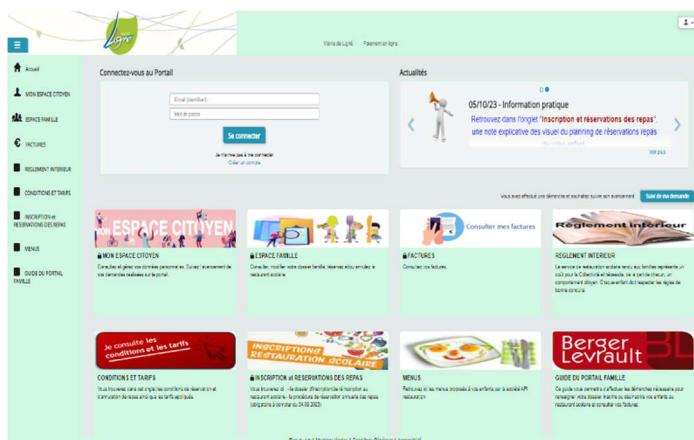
Ligné

Mairie de Ligné Paiement en ligne

Accueil

MON ESPACE CITOYEN

ESPACE FAMILLE

FACTURES

REGLEMENT INTERIEUR

CONDITIONS ET TARIFS

INSCRIPTION et RESERVATIONS DES REPAS

MENUS

GUIDE DU PORTAIL FAMILLE

Connectez-vous au Portail

Email (identifiant)

Mot de passe

Se connecter

Je n'arrive pas à me connecter
Créer un compte

Actualités

05/10/23 - Information pratique

Retrouvez dans l'onglet "Inscription et réservations des repas" une note explicative des visuel du planning de réservations repas

Voir plus

Vous avez effectué une démarche et souhaitez suivre son avancement Suivi de ma demande

MON ESPACE CITOYEN

MON ESPACE CITOYEN

Consultez et gérez vos données personnelles. Suivez l'avancement de vos demandes réalisées sur le portail.

ESPACE FAMILLE

Consultez, modifiez votre dossier famille, réservez et/ou annulez le restaurant scolaire.

Consulter mes factures

FACTURES

Consultez vos factures.

Règlement intérieur

REGLEMENT INTERIEUR

Le service de restauration scolaire rendu aux familles représente un coût pour la Collectivité et nécessite, de la part de chacun, un comportement citoyen. Chacun veillera donc à respecter les règles de bonne conduite.

Je consulte les conditions et les tarifs

CONDITIONS ET TARIFS

Vous trouverez dans cet onglet les conditions de réservation et d'annulation de repas ainsi que les tarifs appliqués.

INSCRIPTION RESTAURATION SCOLAIRE

INSCRIPTION et RESERVATIONS DES REPAS

Vous trouverez ici : - le dossier d'inscription de l'inscription au restaurant scolaire - la procédure de réservation annuelle des repas (obligatoire à compter du 04.09.2023)

MENUS

Retrouvez ici les menus proposés à vos enfants par la société API restauration

Berger Levrault

GUIDE DU PORTAIL FAMILLE

Ce guide vous permettra d'effectuer les démarches nécessaires pour renseigner votre dossier, inscrire ou désinscrire vos enfants au restaurant scolaire et consulter vos factures.

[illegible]